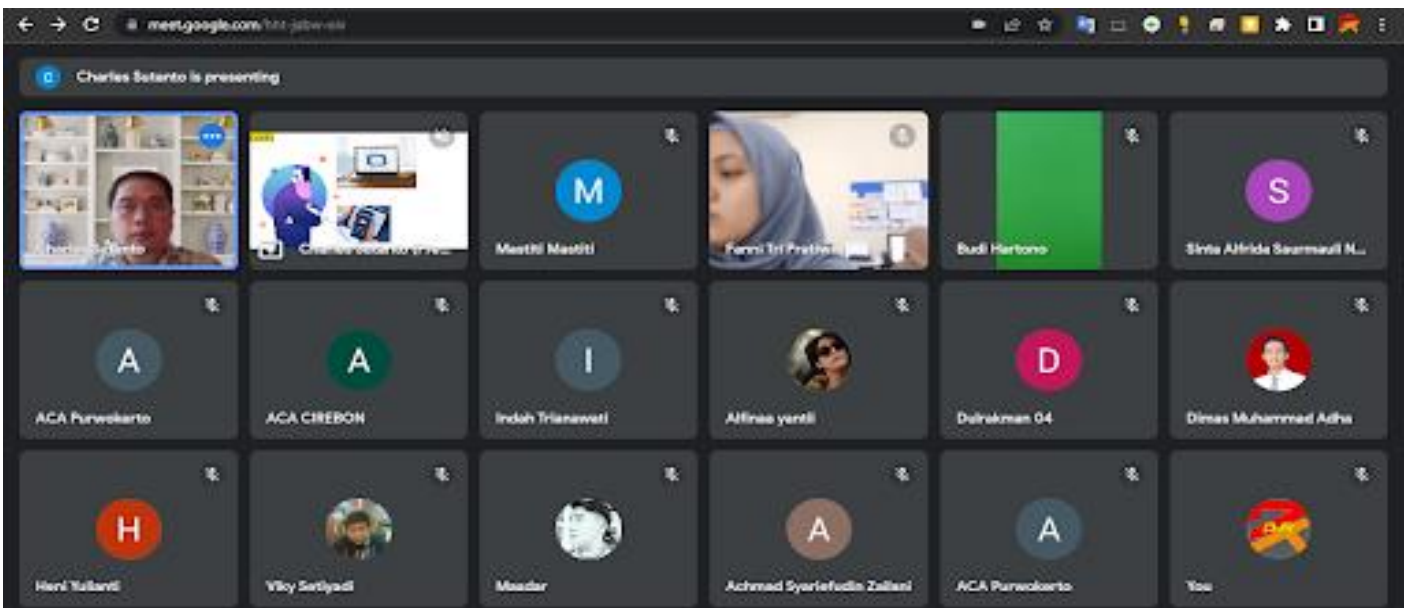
meet.google.com/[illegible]

C Charles Sutanto is presenting

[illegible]

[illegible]

M
Mastiti Mastiti

Fanni Tri Pratiwi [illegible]

Budi Hartono

S
Sinta Alfrida Saurmauli N...

A
ACA Purwokarto

A
ACA CIREBON

I
Indah Trianawati

Alfinaa yentii

D
Dulrakman 04

Dimas Muhammad Adha

H
Heni Yulianti

Viky Setiyadi

Mesdar

A
Achmad Syarlefudin Zailani

A
ACA Purwokarto

You